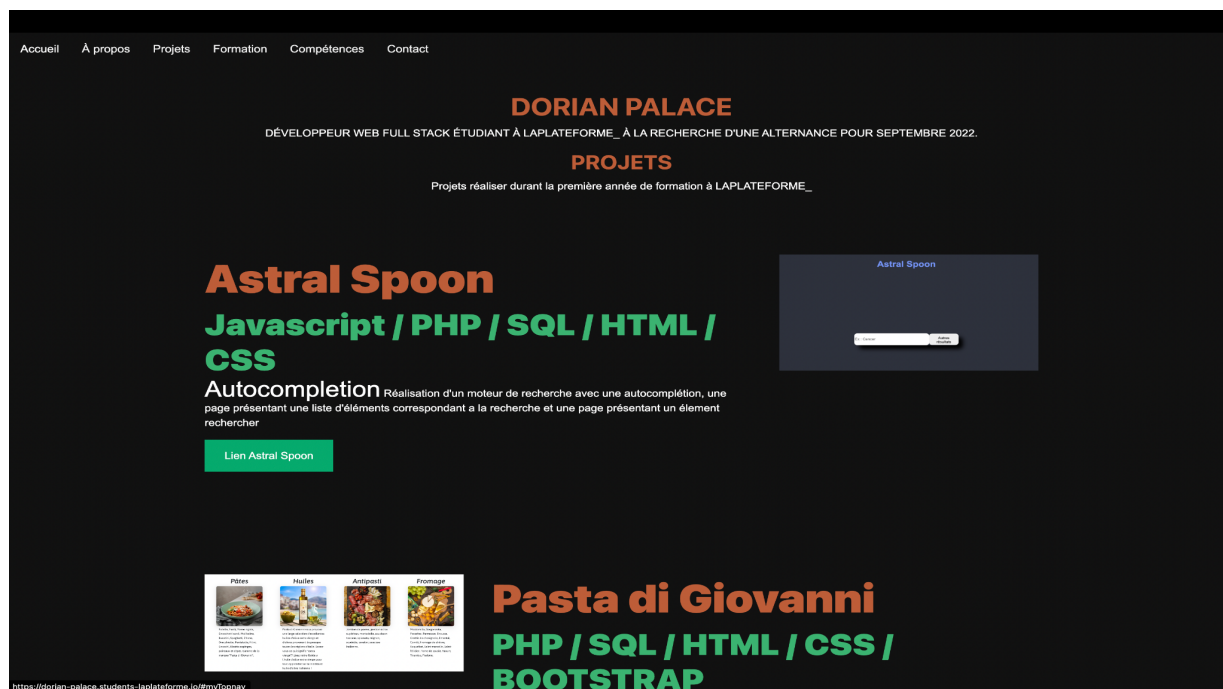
Accueil À propos Projets Formation Compétences Contact

DORIAN PALACE

DÉVELOPPEUR WEB FULL STACK ÉTUDIANT À LAPLATEFORME_ À LA RECHERCHE D'UNE ALTERNANCE POUR SEPTEMBRE 2022.

PROJETS

Projets réaliser durant la première année de formation à LAPLATEFORME_

Astral Spoon

Javascript / PHP / SQL / HTML / CSS

Autocompletion Réalisation d'un moteur de recherche avec une autocomplétion, une page présentant une liste d'éléments correspondant a la recherche et une page présentant un élement rechercher

Lien Astral Spoon

Astral Spoon

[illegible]

Pâtes Huiles Antipasti Fromage

Pasta di Giovanni

PHP / SQL / HTML / CSS / BOOTSTRAP

https://dorian-palace.students-laplateforme.io/#myTopnav